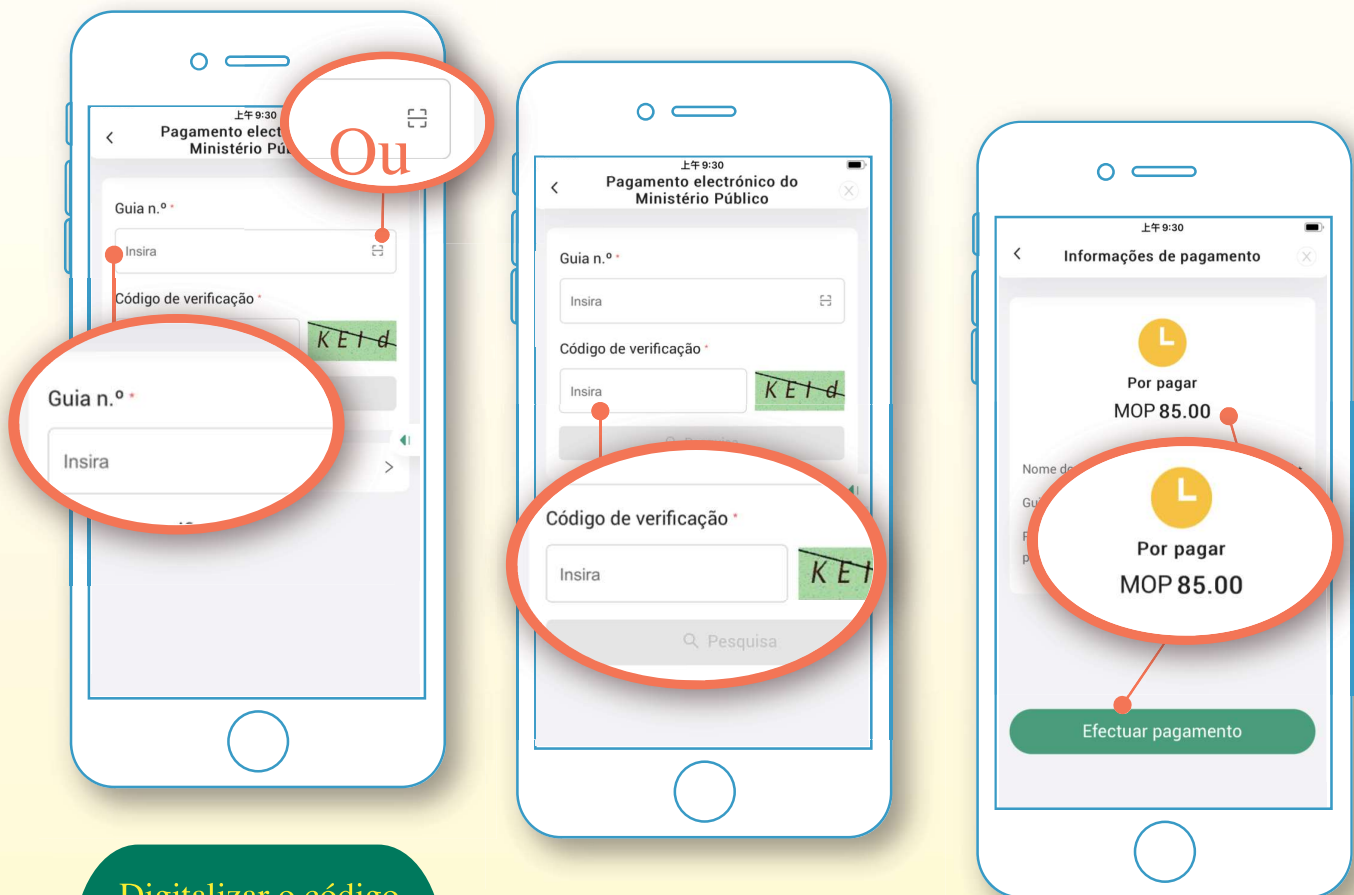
上午9:30
Pagamento elect
Ministério Públ

Ou

Guia n.º *
Insira

Código de verificação *
KEId

Guia n.º *
Insira

上午9:30
Pagamento electrónico do Ministério Público

Guia n.º *
Insira

Código de verificação *
Insira
KEId

Código de verificação *
Insira
KEI
Pesquisa

上午9:30
Informações de pagamento

Por pagar
MOP 85.00

Nome d
Gu
P
p

Por pagar
MOP 85.00

Efectuar pagamento

Digitalizar o código